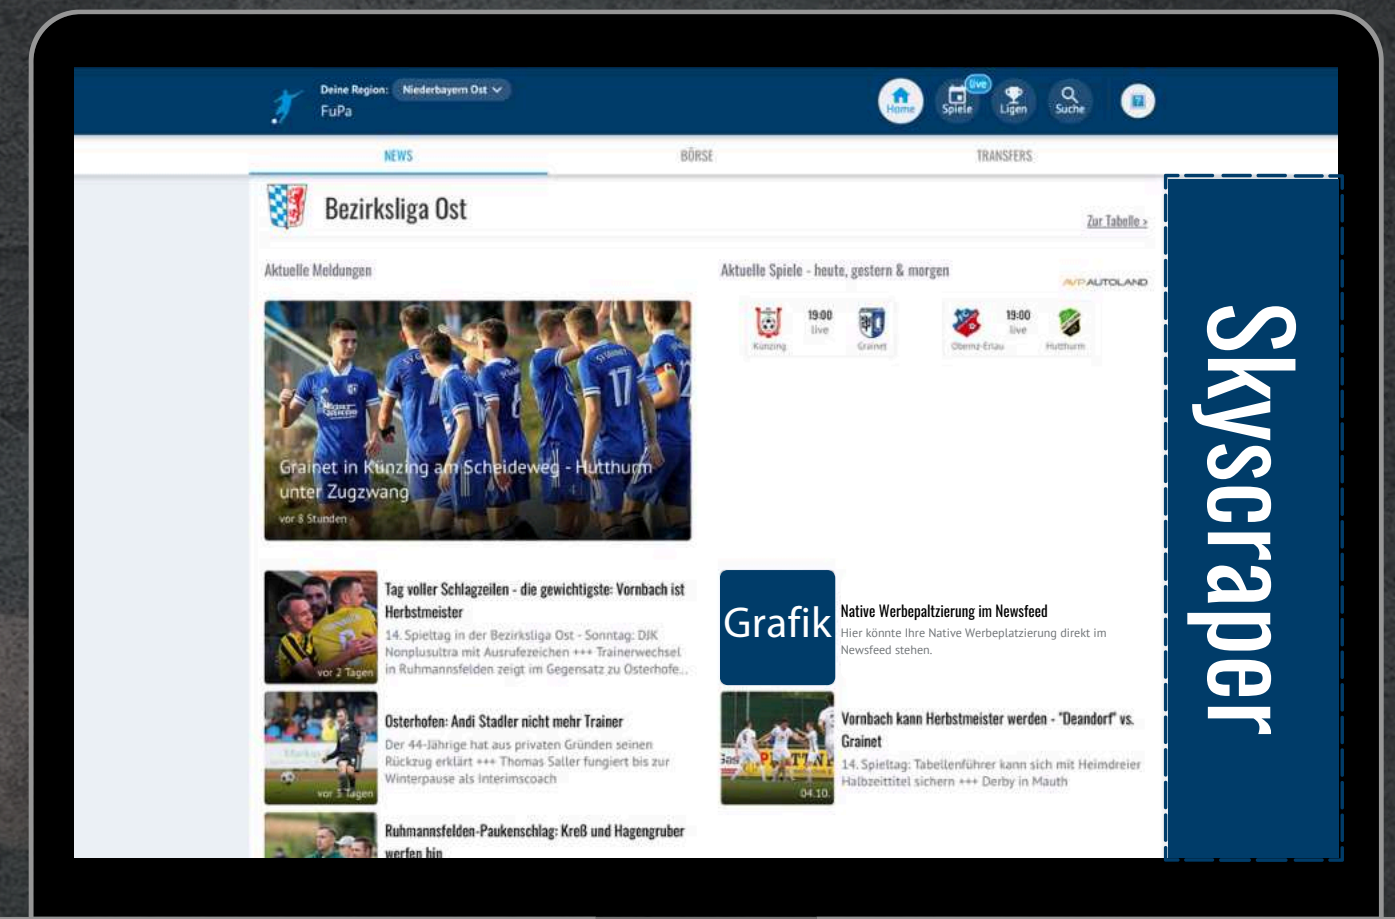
Deine Region: Niederbayern Ost
FuPa

Home
live
Spiele
Ligen
Suche

NEWS
BÖRSE
TRANSFERS

Bezirksliga Ost
Zur Tabelle ›

Aktuelle Meldungen

Aktuelle Spiele - heute, gestern & morgen
AVP AUTOLAND

19:00
live
Künzing
Grainet

19:00
live
Obernz-Erlau
Hutthurm

Grainet in Künzing am Scheideweg - Hutthurm unter Zugzwang
vor 8 Stunden

Tag voller Schlagzeilen - die gewichtigste: Vornbach ist Herbstmeister
14. Spieltag in der Bezirksliga Ost - Sonntag: DJK Nonplusultra mit Ausrufezeichen +++ Trainerwechsel in Ruhmannsfelden zeigt im Gegensatz zu Osterhofe...
vor 2 Tagen

Grafik
Native Werbepaltzierung im Newsfeed
Hier könnte Ihre Native Werbeplatzierung direkt im Newsfeed stehen.

Osterhofen: Andi Stadler nicht mehr Trainer
Der 44-Jährige hat aus privaten Gründen seinen Rückzug erklärt +++ Thomas Saller fungiert bis zur Winterpause als Interimscoach
vor 5 Tagen

Vornbach kann Herbstmeister werden - "Deandorf" vs. Grainet
14. Spieltag: Tabellenführer kann sich mit Heimdreier Halbzeittitel sichern +++ Derby in Mauth
04.10.

Ruhmannsfelden-Paukenschlag: Kreß und Hagengruber werfen hin

Skyscraper